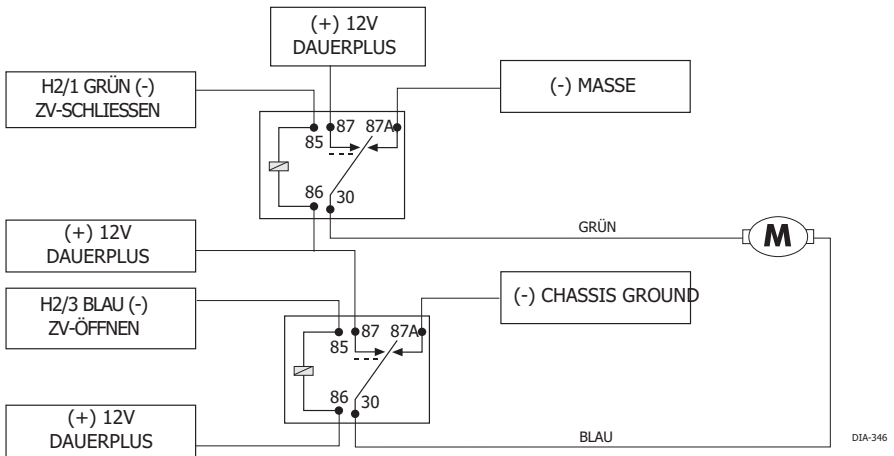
(+) 12V
DAUERPLUS

H2/1 GRÜN (-)
ZV-SCHLIESSEN

(-) MASSE

85 87 87A

86 30

GRÜN

M

(+) 12V
DAUERPLUS

H2/3 BLAU (-)
ZV-ÖFFNEN

(-) CHASSIS GROUND

85 87 87A

86 30

(+) 12V
DAUERPLUS

BLAU

DIA-346